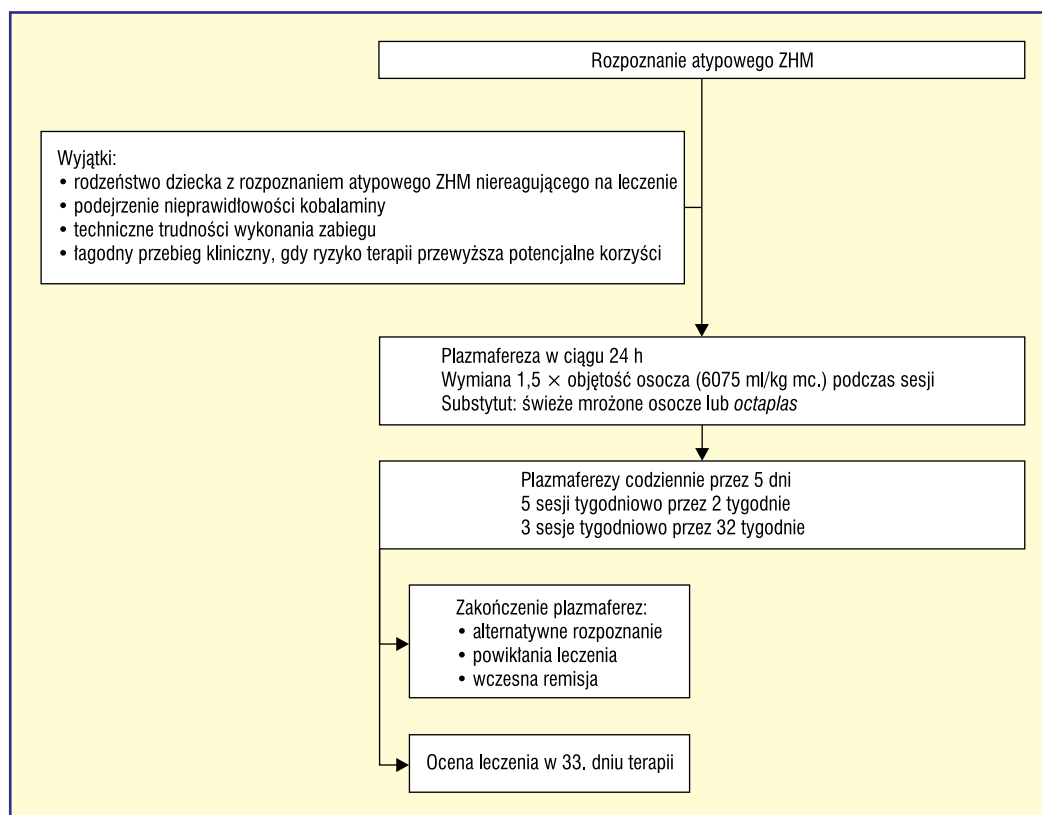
Rozpoznanie atypowego ZHM

Wyjątki:
• rodzeństwo dziecka z rozpoznaniem atypowego ZHM niereagującego na leczenie
• podejrzenie nieprawidłowości kobalaminy
• techniczne trudności wykonania zabiegu
• łagodny przebieg kliniczny, gdy ryzyko terapii przewyższa potencjalne korzyści

Plazmafereza w ciągu 24 h
Wymiana 1,5 $\times$ objętość osocza (6075 ml/kg mc.) podczas sesji
Substytut: świeże mrożone osocze lub *octaplas*

Plazmaferezy codziennie przez 5 dni
5 sesji tygodniowo przez 2 tygodnie
3 sesje tygodniowo przez 32 tygodnie

Zakończenie plazmaferez:
• alternatywne rozpoznanie
• powikłania leczenia
• wczesna remisja

Ocena leczenia w 33. dniu terapii